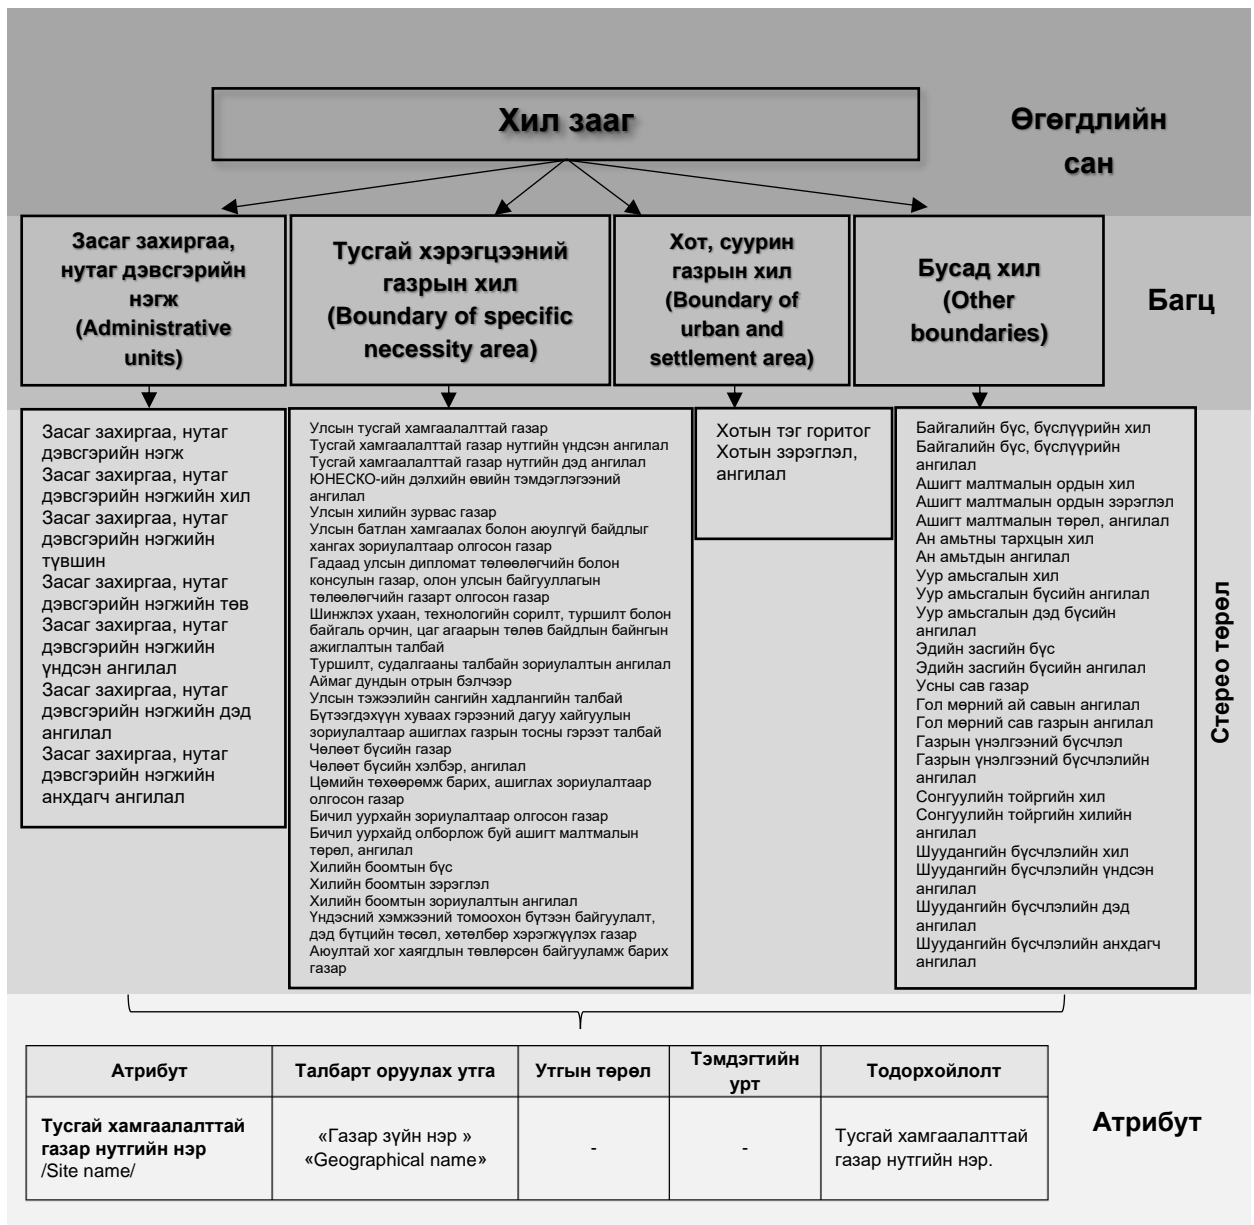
Хил зааг

Өгөгдлийн сан

Засаг захиргаа, нутаг дэвсгэрийн нэгж (Administrative units)

Тусгай хэрэгцээний газрын хил (Boundary of specific necessity area)

Хот, суурин газрын хил (Boundary of urban and settlement area)

Бусад хил (Other boundaries)

Багц

Засаг захиргаа, нутаг дэвсгэрийн нэгж
Засаг захиргаа, нутаг дэвсгэрийн нэгжийн хил
Засаг захиргаа, нутаг дэвсгэрийн нэгжийн түвшин
Засаг захиргаа, нутаг дэвсгэрийн нэгжийн төв
Засаг захиргаа, нутаг дэвсгэрийн нэгжийн үндсэн ангилал
Засаг захиргаа, нутаг дэвсгэрийн нэгжийн дэд ангилал
Засаг захиргаа, нутаг дэвсгэрийн нэгжийн анхдагч ангилал

Улсын тусгай хамгаалалттай газар
Тусгай хамгаалалттай газар нутгийн үндсэн ангилал
Тусгай хамгаалалттай газар нутгийн дэд ангилал
ЮНЕСКО-ийн дэлхийн өвийн тэмдэглэгээний ангилал
Улсын хилийн зурвас газар
Улсын батлан хамгаалах болон аюулгүй байдлыг хангах зориулалтаар олгосон газар
Гадаад улсын дипломат төлөөлөгчийн болон консулын газар, олон улсын байгууллагын төлөөлөгчийн газарт олгосон газар
Шинжлэх ухаан, технологийн сорилт, туршилт болон байгаль орчин, цаг агаарын төлөв байдлын байнгын ажиглалтын талбай
Туршилт, судалгааны талбайн зориулалтын ангилал
Аймаг дундын отрын бэлчээр
Улсын тэжээлийн сангийн хадлангийн талбай
Бүтээгдэхүүн хуваах гэрээний дагуу хайгуулын зориулалтаар ашиглах газрын тосны гэрээт талбай
Чөлөөт бүсийн газар
Чөлөөт бүсийн хэлбэр, ангилал
Цөмийн төхөөрөмж барих, ашиглах зориулалтаар олгосон газар
Бичил уурхайн зориулалтаар олгосон газар
Бичил уурхайд олборлож буй ашигт малтмалын төрөл, ангилал
Хилийн боомтын бүс
Хилийн боомтын зэрэглэл
Хилийн боомтын зориулалтын ангилал
Үндэсний хэмжээний томоохон бүтээн байгуулалт, дэд бүтцийн төсөл, хөтөлбөр хэрэгжүүлэх газар
Аюултай хог хаягдлын төвлөрсөн байгууламж барих газар

Хотын тэг горитог
Хотын зэрэглэл, ангилал

Байгалийн бүс, бүслүүрийн хил
Байгалийн бүс, бүслүүрийн ангилал
Ашигт малтмалын ордын хил
Ашигт малтмалын ордын зэрэглэл
Ашигт малтмалын төрөл, ангилал
Ан амьтны тархцын хил
Ан амьтдын ангилал
Уур амьсгалын хил
Уур амьсгалын бүсийн ангилал
Уур амьсгалын дэд бүсийн ангилал
Эдийн засгийн бүс
Эдийн засгийн бүсийн ангилал
Усны сав газар
Гол мөрний ай савын ангилал
Гол мөрний сав газрын ангилал
Газрын үнэлгээний бүсчлэл
Газрын үнэлгээний бүсчлэлийн ангилал
Сонгуулийн тойргийн хил
Сонгуулийн тойргийн хилийн ангилал
Шуудангийн бүсчлэлийн хил
Шуудангийн бүсчлэлийн үндсэн ангилал
Шуудангийн бүсчлэлийн дэд ангилал
Шуудангийн бүсчлэлийн анхдагч ангилал

Стерео төрөл

| Атрибут | Талбарт оруулах утга | Утгын төрөл | Тэмдэгтийн урт | Тодорхойлолт |
|---|---|---|---|---|
| Тусгай хамгаалалттай газар нутгийн нэр /Site name/ | «Газар зүйн нэр » «Geographical name» | - | - | Тусгай хамгаалалттай газар нутгийн нэр. |

Атрибут